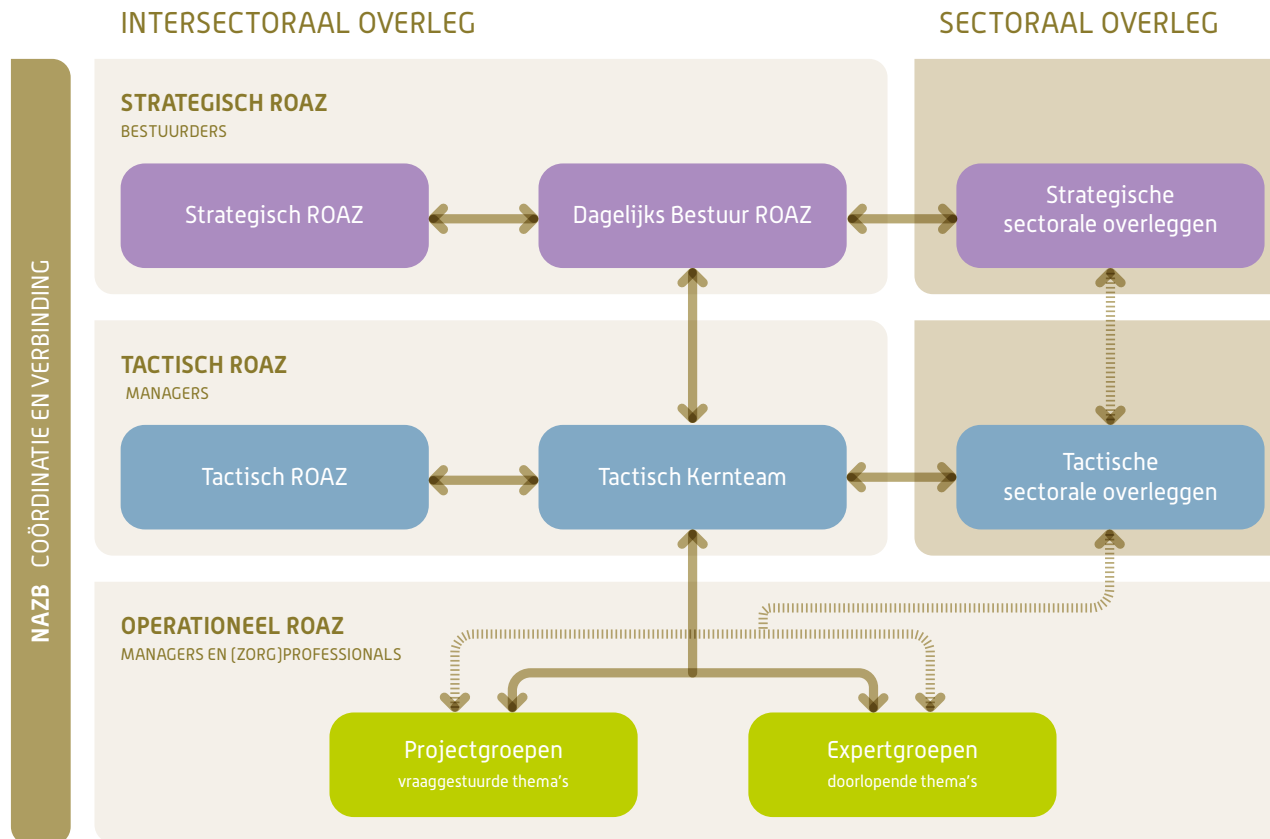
INTERSECTORAAL OVERLEG

SECTORAAL OVERLEG

NAZB COÖRDINATIE EN VERBINDING

STRATEGISCH ROAZ
BESTUURDERS

Strategisch ROAZ

Dagelijks Bestuur ROAZ

Strategische sectorale overleggen

TACTISCH ROAZ
MANAGERS

Tactisch ROAZ

Tactisch Kernteam

Tactische sectorale overleggen

OPERATIONEEL ROAZ
MANAGERS EN (ZORG)PROFESSIONALS

Projectgroepen
vraaggestuurde thema's

Expertgroepen
doorlopende thema's